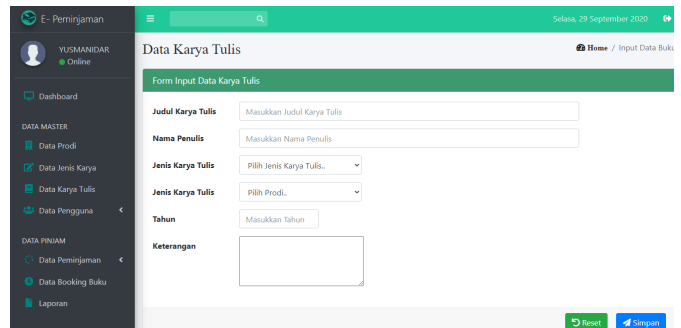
E- Peminjaman

YUSMANIDAR
Online

Dashboard

DATA MASTER
Data Prodi
Data Jenis Karya
Data Karya Tulis
Data Pengguna

DATA PINJAM
Data Peminjaman
Data Booking Buku
Laporan

Selasa, 29 September 2020

Data Karya Tulis

Home / Input Data Buku

Form Input Data Karya Tulis

Judul Karya Tulis | Masukkan Judul Karya Tulis
Nama Penulis | Masukkan Nama Penulis
Jenis Karya Tulis | Pilih Jenis Karya Tulis..
Jenis Karya Tulis | Pilih Prodi..
Tahun | Masukkan Tahun
Keterangan

Reset
Simpan